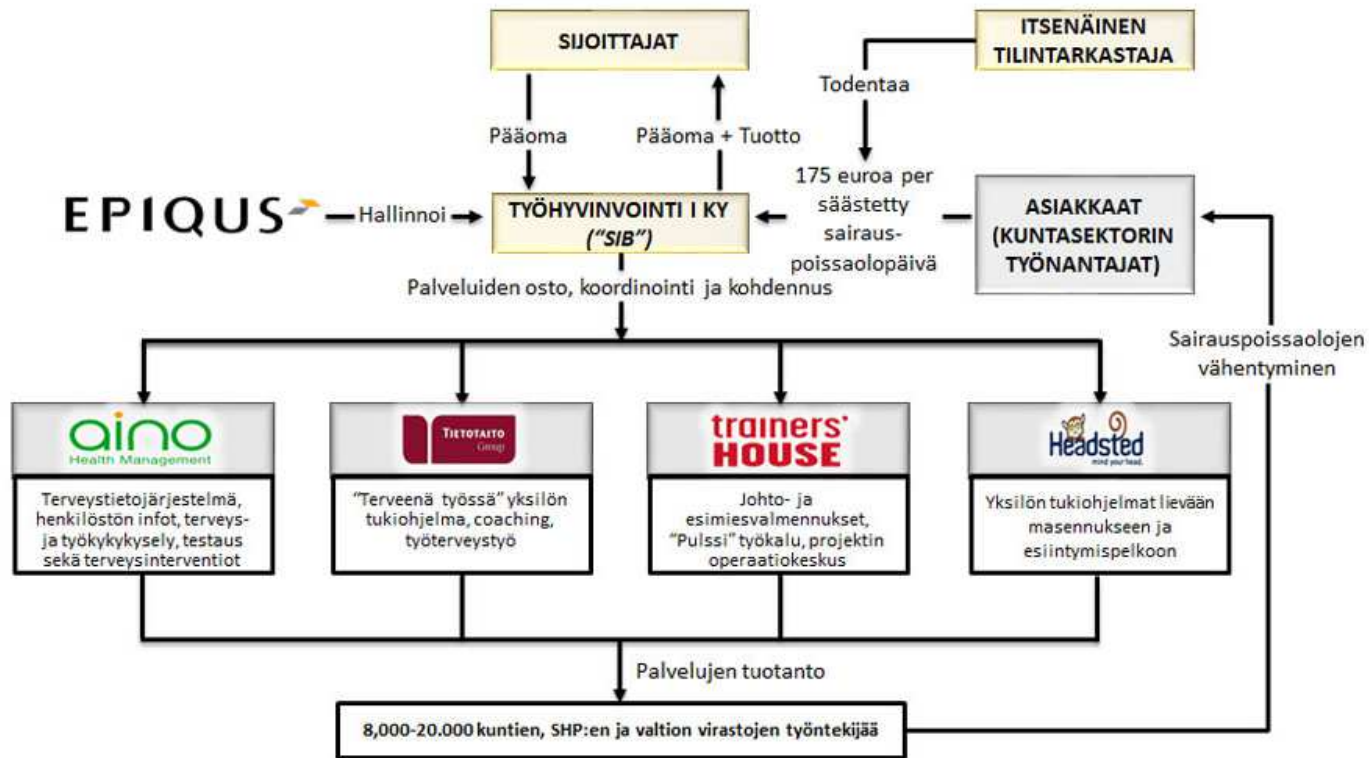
SIJOITTAJAT

ITSENÄINEN TILINTARKASTAJA

Todentaa

Pääoma

Pääoma + Tuotto

175 euroa per säästetty sairaus-poissaolopäivä

EPIQUS

Hallinnoi

TYÖHYVINVOINTI I KY ("SIB")

ASIAKKAAT (KUNTASEKTORIN TYÖNANTAJAT)

Palveluiden osto, koordinointi ja kohdennus

Sairauspoissaolojen vähentyminen

aino Health Management

Terveystietojärjestelmä, henkilöstön infot, terveys- ja työkykykysely, testaus sekä terveysinterventiot

TIETOTAITO Group

"Terveenä työssä" yksilön tukiohjelma, coaching, työterveystyö

trainers' HOUSE

Johto- ja esimiesvalmennukset, "Pulssi" työkalu, projektin operaatiokeskus

Headsted mind your head.

Yksilön tukiohjelmat lievään masennukseen ja esiintymispelkoon

Palvelujen tuotanto

8,000-20.000 kuntien, SHP:en ja valtion virastojen työntekijää